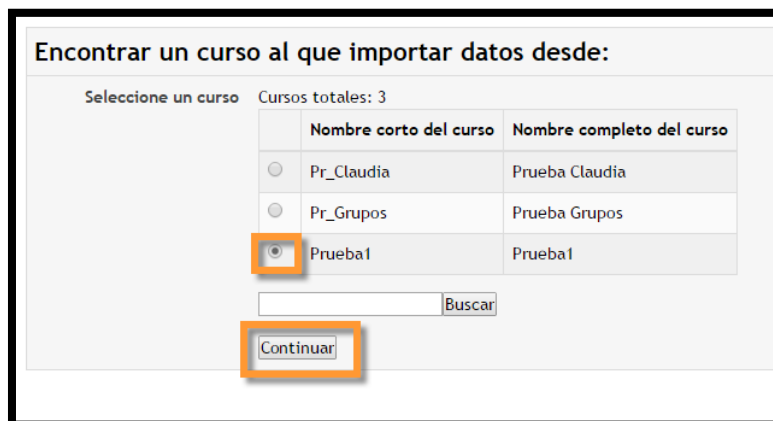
Encontrar un curso al que importar datos desde:

Seleccione un curso

Cursos totales: 3

| | Nombre corto del curso | Nombre completo del curso |
|---|---|---|
| | Pr_Claudia | Prueba Claudia |
| | Pr_Grupos | Prueba Grupos |
| | Prueba1 | Prueba1 |

Buscar

Continuar